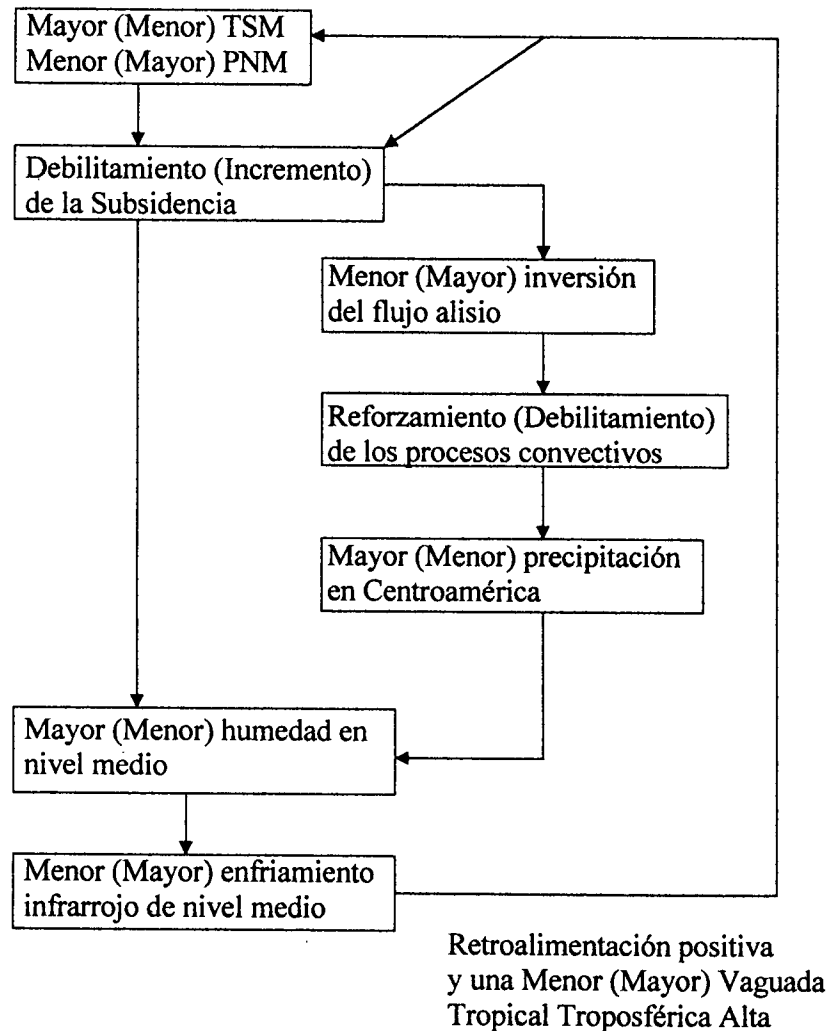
Mayor (Menor) TSM
Menor (Mayor) PNM

Debilitamiento (Incremento) de la Subsidencia

Menor (Mayor) inversión del flujo alisio

Reforzamiento (Debilitamiento) de los procesos convectivos

Mayor (Menor) precipitación en Centroamérica

Mayor (Menor) humedad en nivel medio

Menor (Mayor) enfriamiento infrarrojo de nivel medio

Retroalimentación positiva y una Menor (Mayor) Vaguada Tropical Troposférica Alta